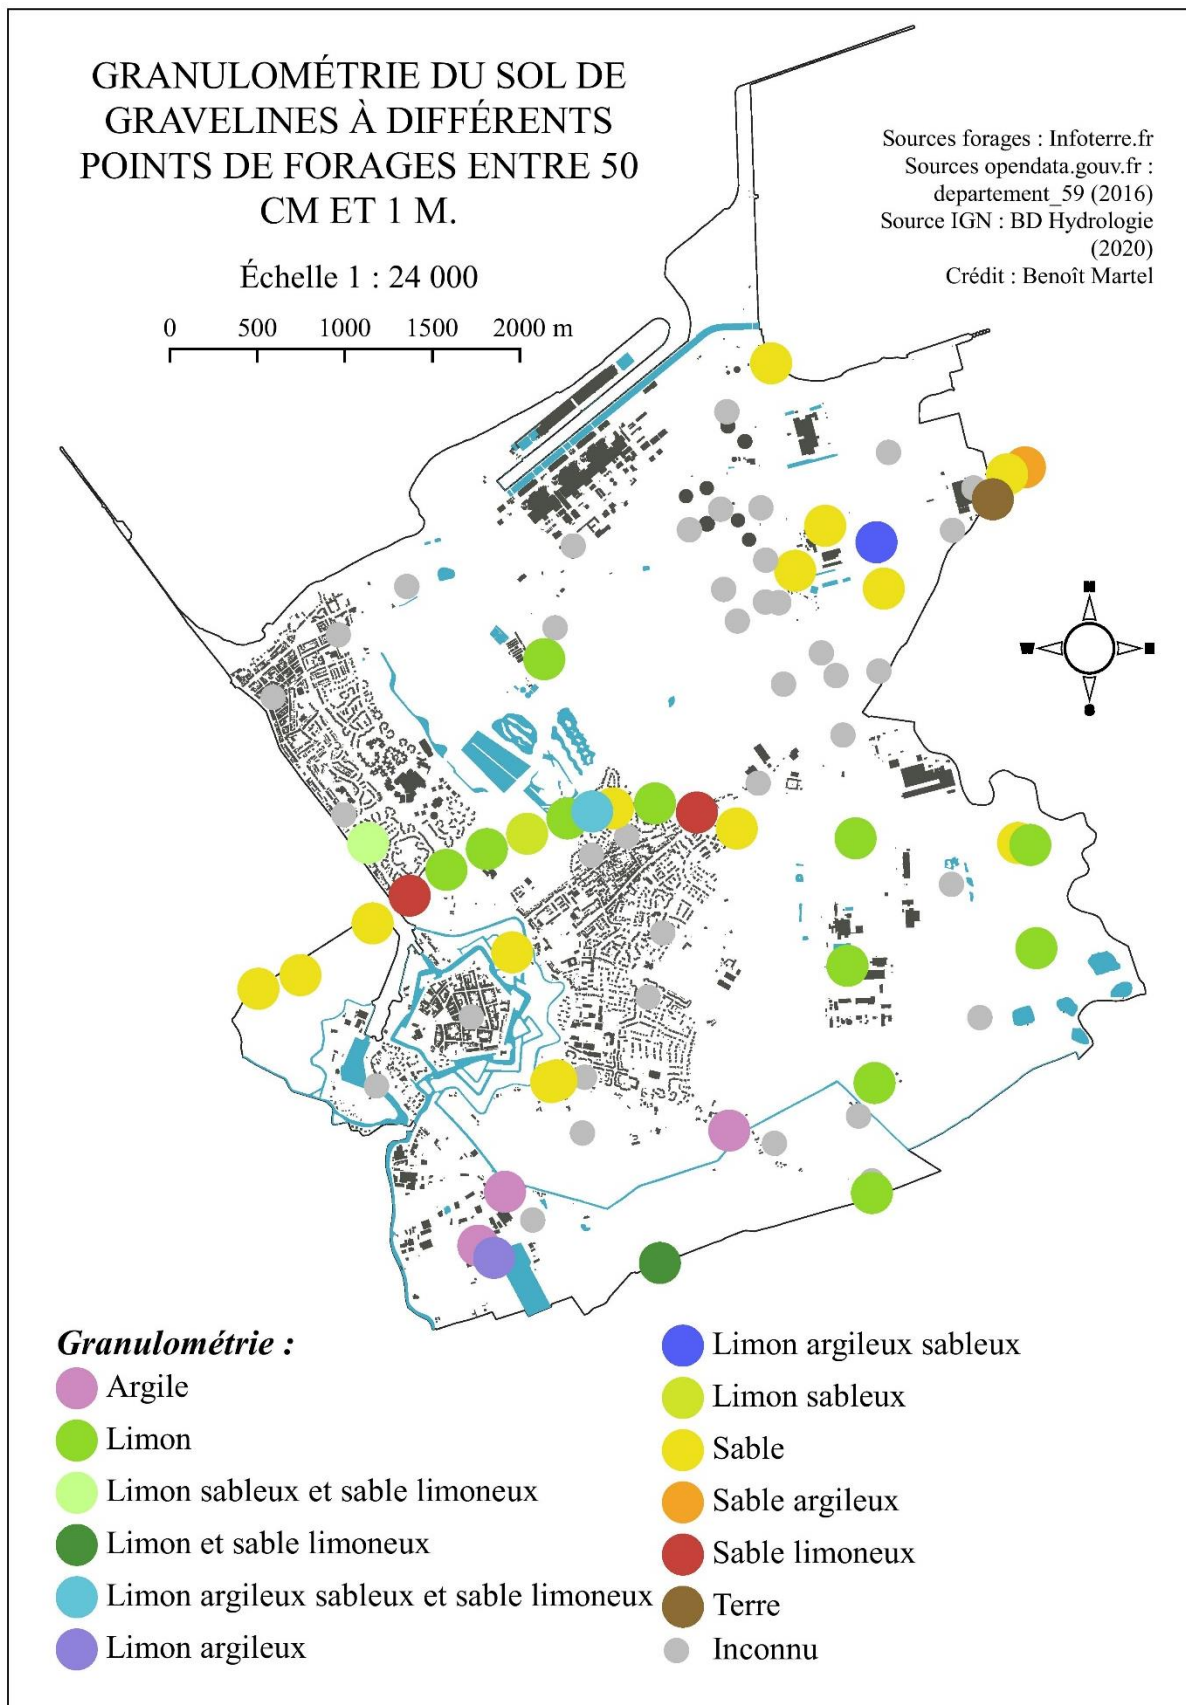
GRANULOMÉTRIE DU SOL DE GRAVELINES À DIFFÉRENTS POINTS DE FORAGES ENTRE 50 CM ET 1 M.

Échelle 1 : 24 000

0 500 1000 1500 2000 m

Sources forages : Infoterre.fr
Sources opendata.gouv.fr : departement_59 (2016)
Source IGN : BD Hydrologie (2020)
Crédit : Benoît Martel

Granulométrie :
Argile
Limon
Limon sableux et sable limoneux
Limon et sable limoneux
Limon argileux sableux et sable limoneux
Limon argileux
Limon argileux sableux
Limon sableux
Sable
Sable argileux
Sable limoneux
Terre
Inconnu